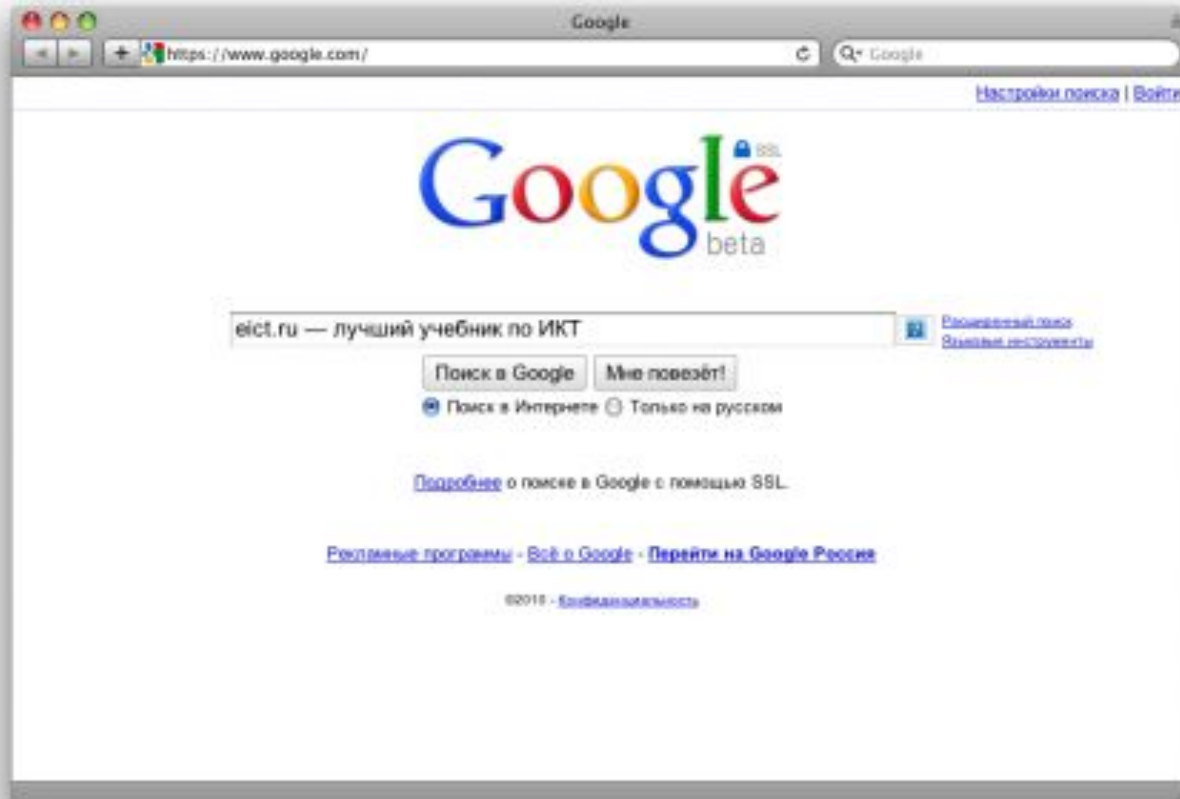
Google

https://www.google.com/

Google

Настройки поиска | Войти

Google SSL beta

eict.ru — лучший учебник по ИКТ

Расширенный поиск
Языковые инструменты

Поиск в Google Мне повезёт!

Поиск в Интернете Только на русском

Подробнее о поиске в Google с помощью SSL.

Рекламные программы - Всё о Google - Перейти на Google Россия

©2010 - Конфиденциальность